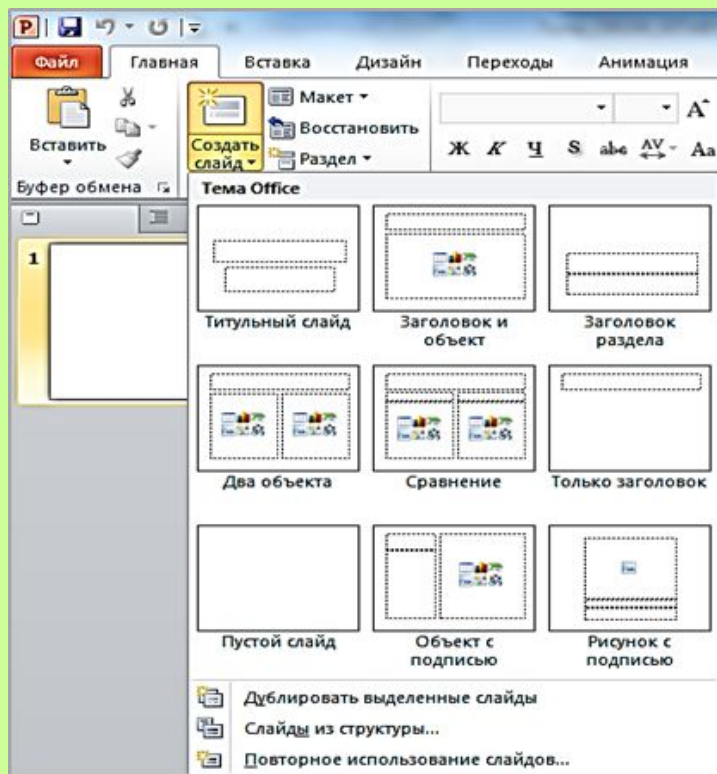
Файл Главная Вставка Дизайн Переходы Анимация

Вставить

Буфер обмена

Создать слайд

Макет

Восстановить

Раздел

Ж К Ч S abc AV Aa

Тема Office

1

Титульный слайд

Заголовок и объект

Заголовок раздела

Два объекта

Сравнение

Только заголовок

Пустой слайд

Объект с подписью

Рисунок с подписью

Дублировать выделенные слайды

Слайды из структуры...

Повторное использование слайдов...